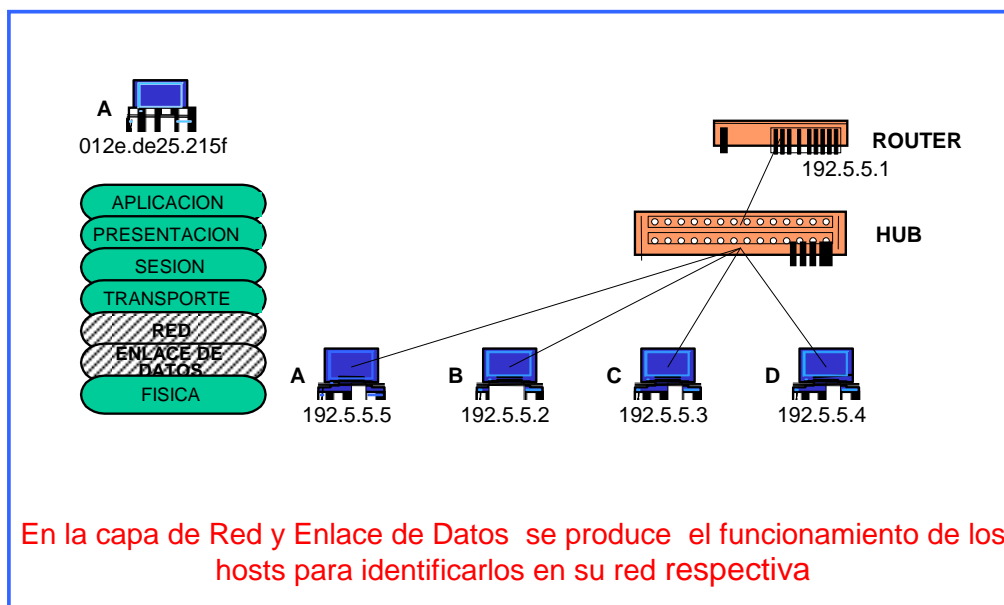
A
012e.de25.215f

APLICACION
PRESENTACION
SESION
TRANSPORTE
RED
ENLACE DE DATOS
FISICA

ROUTER
192.5.5.1

HUB

A
192.5.5.5

B
192.5.5.2

C
192.5.5.3

D
192.5.5.4

En la capa de Red y Enlace de Datos se produce el funcionamiento de los hosts para identificarlos en su red respectiva